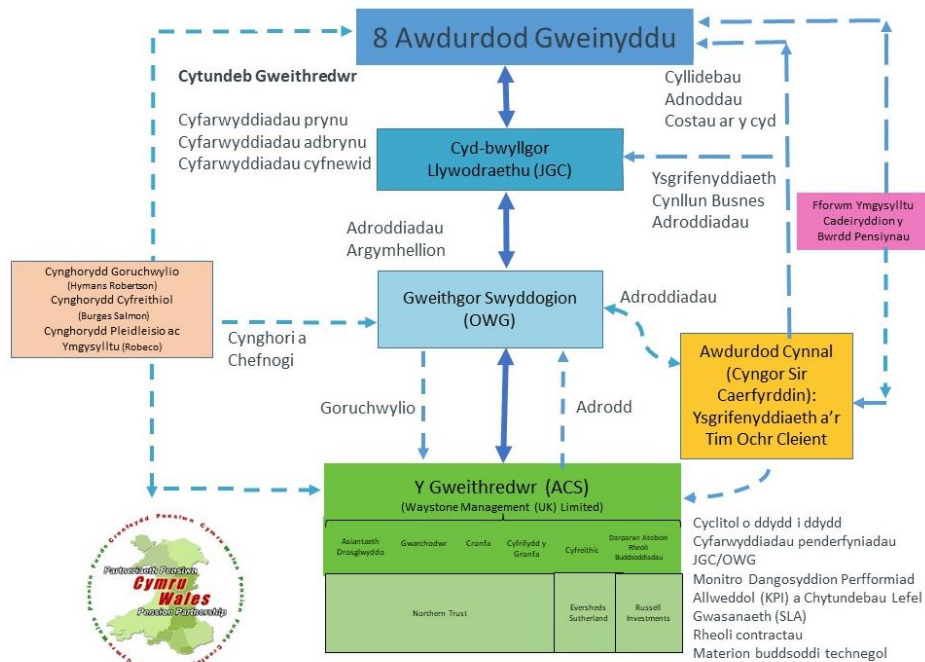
8 Awdurdod Gweinyddu

Cytundeb Gweithredwr

Cyfarwyddiadau prynu
Cyfarwyddiadau adbrynu
Cyfarwyddiadau cyfnewid

Cyllidebau
Adnoddau
Costau ar y cyd

Cyd-bwyllgor Llywodraethu (JGC)

Ysgrifenyddiaeth
Cynllun Busnes
Adroddiadau

Fforwm Ymgysylltu Cadeiryddion y Bwrdd Pensiynau

Adroddiadau
Argymhellion

Cynghorydd Goruchwylio (Hymans Robertson)
Cynghorydd Cyfreithiol (Burges Salmon)
Cynghorydd Pleidleisio ac Ymgysylltu (Robeco)

Gweithgor Swyddogion (OWG)

Adroddiadau

Cynghori a Chefnogi

Awdurdod Cynnal (Cyngor Sir Caerfyrddin): Ysgrifenyddiaeth a'r Tim Ochr Cleient

Goruchwylio

Adrodd

Y Gweithredwr (ACS)
(Waystone Management (UK) Limited)

| Asiantaeth Drosglwyddo | Gwarchodwr | Cronfa | Cyfrifydd y Gronfa | Cyfreithic | Darparwr Atebion Rheoli Buddsoddiadau |
|---|---|---|---|---|---|
| Northern Trust | | | | Eversheds Sutherland | Russell Investments |

Cyclitol o ddydd i ddydd
Cyfarwyddiadau penderfyniadau JGC/OWG
Monitro Dangosyddion Perfformiad Allweddol (KPI) a Chytundebau Lefel Gwasanaeth (SLA)
Rheoli contractau
Materion buddsoddi technegol

Partneriaeth Pensiwn Cymru Wales Pension Partnership
Pensiwn Cymru Wales Pension Partnership